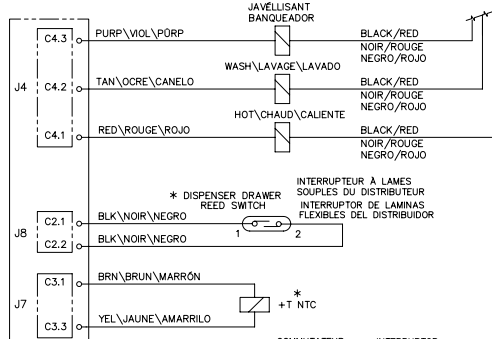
JAVELLISANT
BANQUEADOR

C4.3
PURP\VIOL\PÜRP
BLACK/RED
NOIR/ROUGE
NEGRO/ROJO

J4
C4.2
TAN\OCRE\CANELO
WASH\LAVAGE\LAVADO
BLACK/RED
NOIR/ROUGE
NEGRO/ROJO

C4.1
RED\ROUGE\ROJO
HOT\CHAUD\CALIENTE
BLACK/RED
NOIR/ROUGE
NEGRO/ROJO

* DISPENSER DRAWER
REED SWITCH
INTERRUPTEUR À LAMES SOUPLES DU DISTRIBUTEUR
INTERRUPTOR DE LAMINAS FLEXIBLES DEL DISTRIBUIDOR

J8
C2.1
BLK\NOIR\NEGRO
1
2
C2.2
BLK\NOIR\NEGRO

J7
C3.1
BRN\BRUN\MARRÓN
*
+T NTC
C3.3
YEL\JAUNE\AMARRILO

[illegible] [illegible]